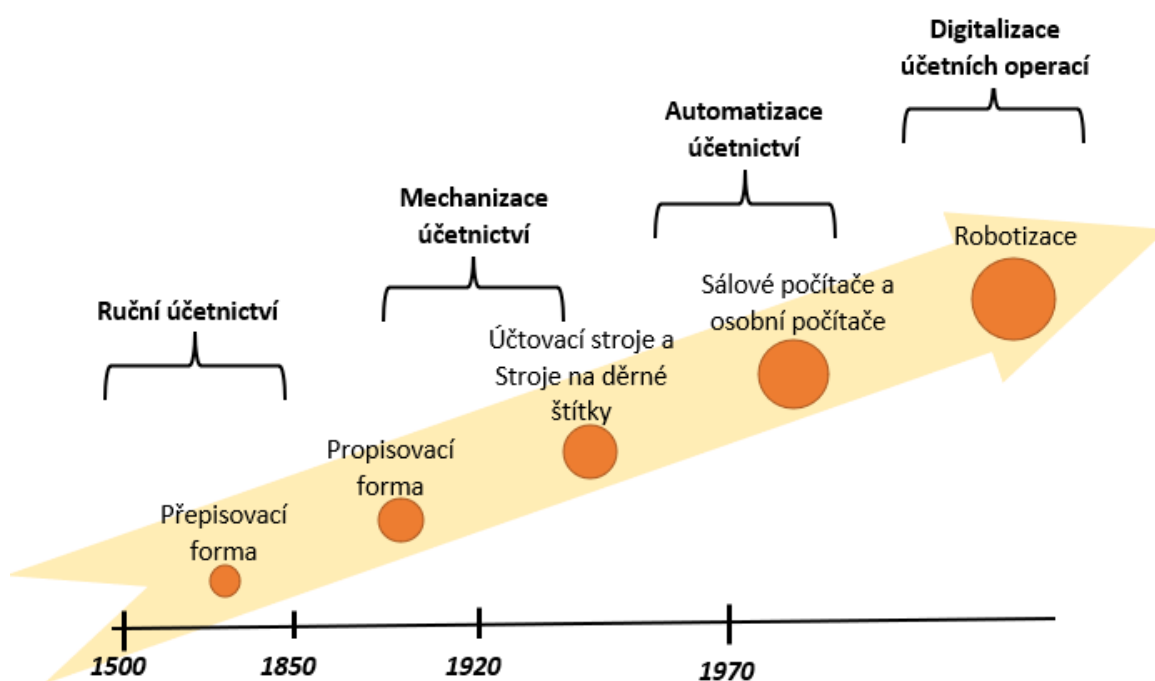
Digitalizace účetních operací

Automatizace účetnictví

Mechanizace účetnictví

Ruční účetnictví

Robotizace

Sálové počítače a osobní počítače

Účtovací stroje a Stroje na děrné štítky

Propisovací forma

Přepisovací forma

1500

1850

1920

1970